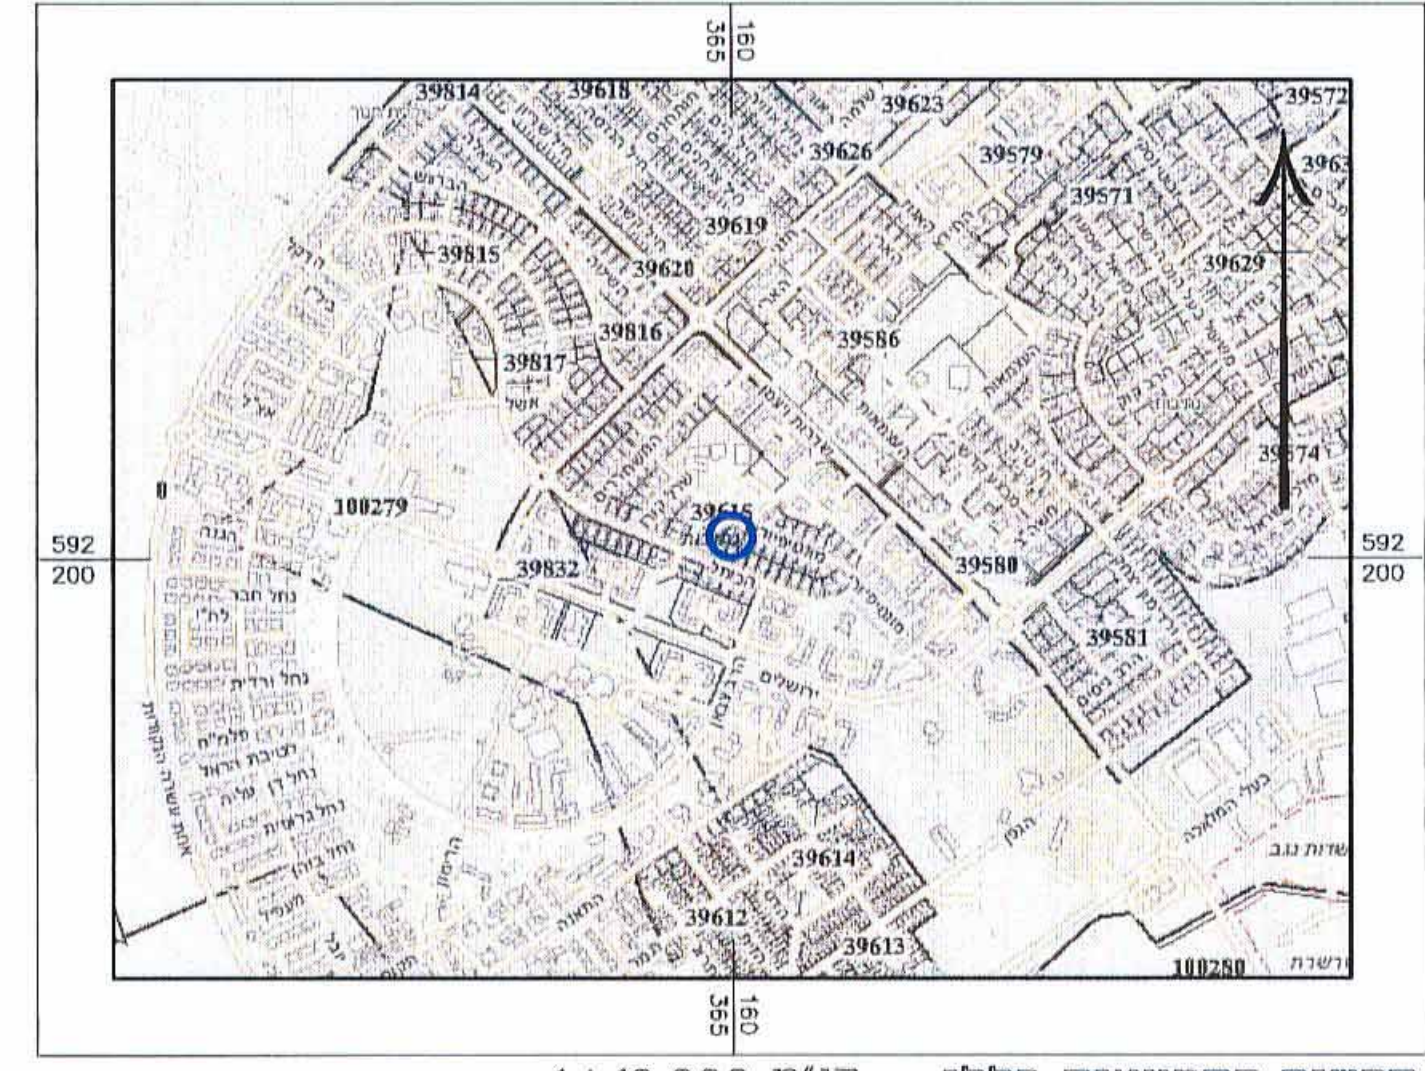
160
365

39814
39618
39623
39572
39626
39579
39571
39619
39815
39620
39629
39816
39586
39817
39574
100279
39616
39832
39580
39581
39614
39612
39613
100280

592
200

592
200

160
365

הדקל
אשל
הגנה
נחל חבר
נחל ורדית
יצחק רגר
ירושלים
שדרות ויצמן
השלום
העצמאות
הגפן
בעל המלאכה
שדרות נגב
נחל דן
נחל צין
מעפיל
התאנה